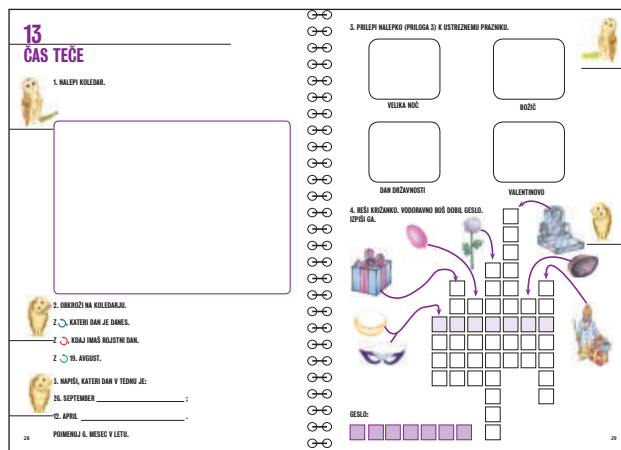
13
ČAS TEČE

1. NALEPI KOLEDAR.

2. OBKROŽI NA KOLEDARJU.

Z KATERI DAN JE DANES.

Z KDAJ IMAŠ ROJSTNI DAN.

Z 19. AVGUST.

3. NAPIŠI, KATERI DAN V TEDNU JE:

26. SEPTEMBER ______________________ ;

12. APRIL ______________________ .

POIMENUJ 6. MESEC V LETU.

28

3. PRILEPI NALEPKO (PRILOGA 3) K USTREZNEMU PRAZNIKU.

VELIKA NOČ

BOŽIČ

DAN DRŽAVNOSTI

VALENTINOVO

4. REŠI KRIŽANKO. VODORAVNO BOŠ DOBIL GESLO. IZPIŠI GA.

GESLO:

29